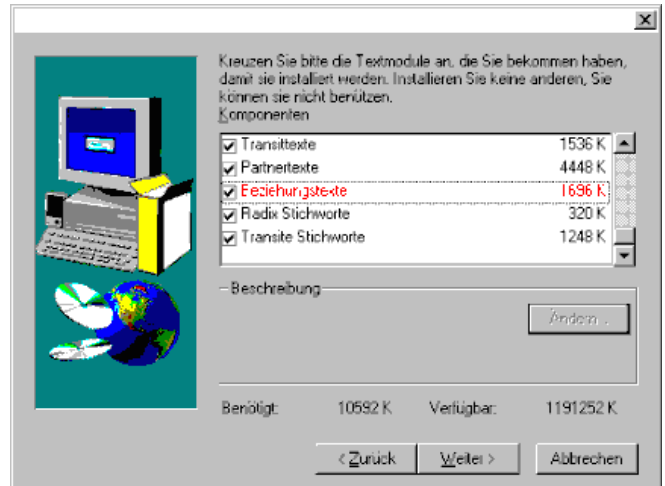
Kreuzen Sie bitte die Textmodule an, die Sie bekommen haben, damit sie installiert werden. Installieren Sie keine anderen, Sie können sie nicht benützen.

Komponenten

| | |
|---|---|
| Transittexte | 1536 K |
| Partnertexte | 4448 K |
| Beziehungstexte | 1696 K |
| Radix Stichworte | 320 K |
| Transite Stichworte | 1248 K |

Beschreibung

Ändern...

Benötigt: 10592 K Verfügbar: 1191252 K

< Zurück Weiter > Abbrechen